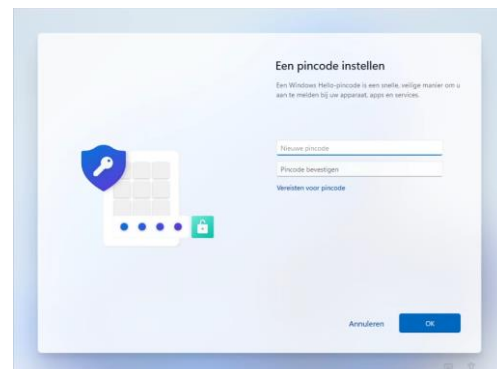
Een pincode instellen

Een Windows Hello-pincode is een snelle, veilige manier om u aan te melden bij uw apparaat, apps en services.

Nieuwe pincode

Pincode bevestigen

Vereisten voor pincode

Annuleren

OK